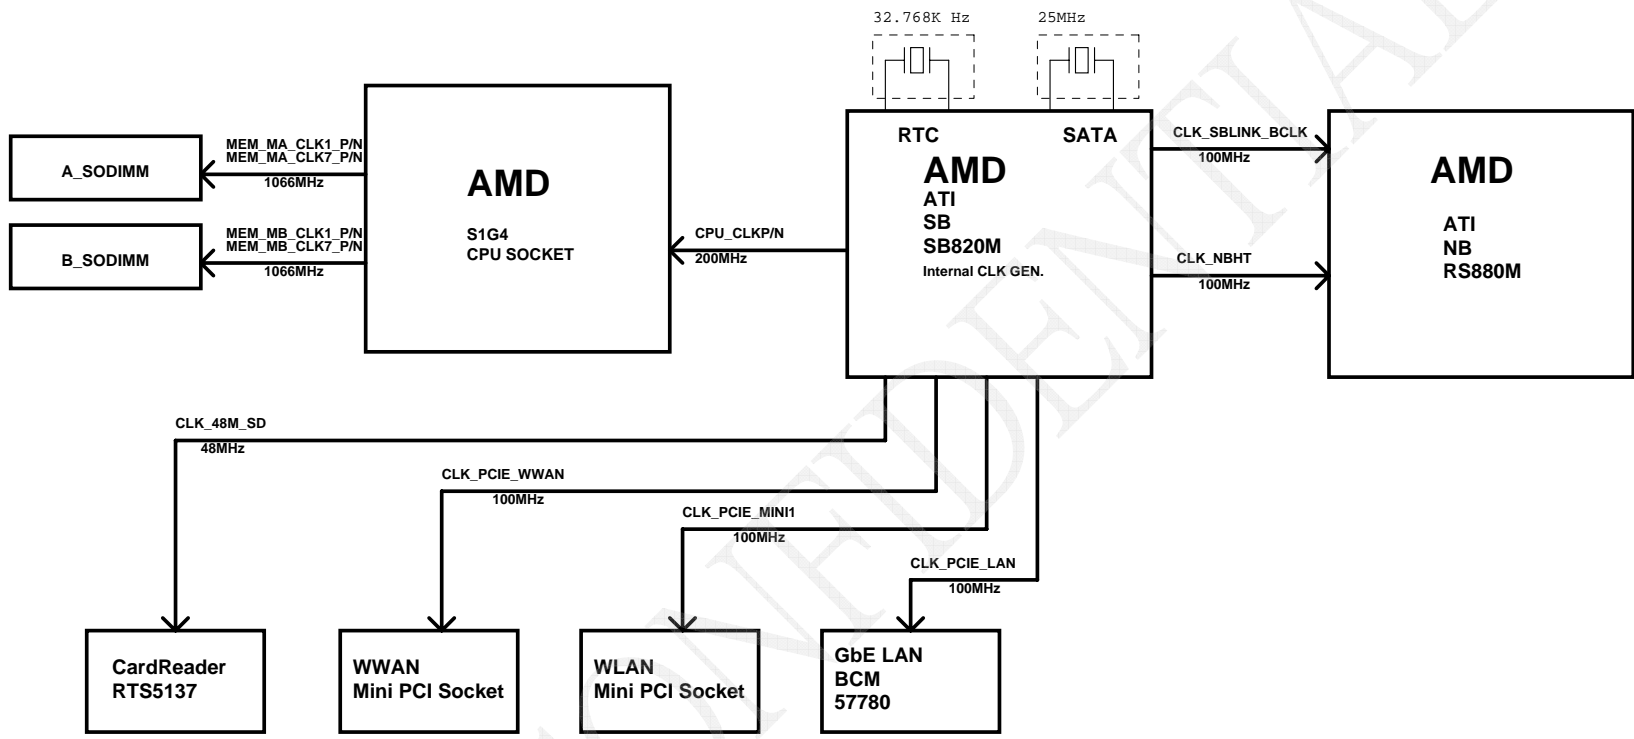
32.768K Hz

25MHz

A_SODIMM

MEM_MA_CLK1_P/N
MEM_MA_CLK7_P/N
1066MHz

B_SODIMM

MEM_MB_CLK1_P/N
MEM_MB_CLK7_P/N
1066MHz

AMD

S1G4
CPU SOCKET

CPU_CLKP/N
200MHz

RTC

SATA

AMD
ATI
SB
SB820M
Internal CLK GEN.

CLK_SBLINK_BCLK
100MHz

CLK_NBHT
100MHz

AMD

ATI
NB
RS880M

CLK_48M_SD
48MHz

CLK_PCIE_WWAN
100MHz

CLK_PCIE_MINI1
100MHz

CLK_PCIE_LAN
100MHz

CardReader
RTS5137

WWAN
Mini PCI Socket

WLAN
Mini PCI Socket

GbE LAN
BCM
57780

CONFIDENTIAL